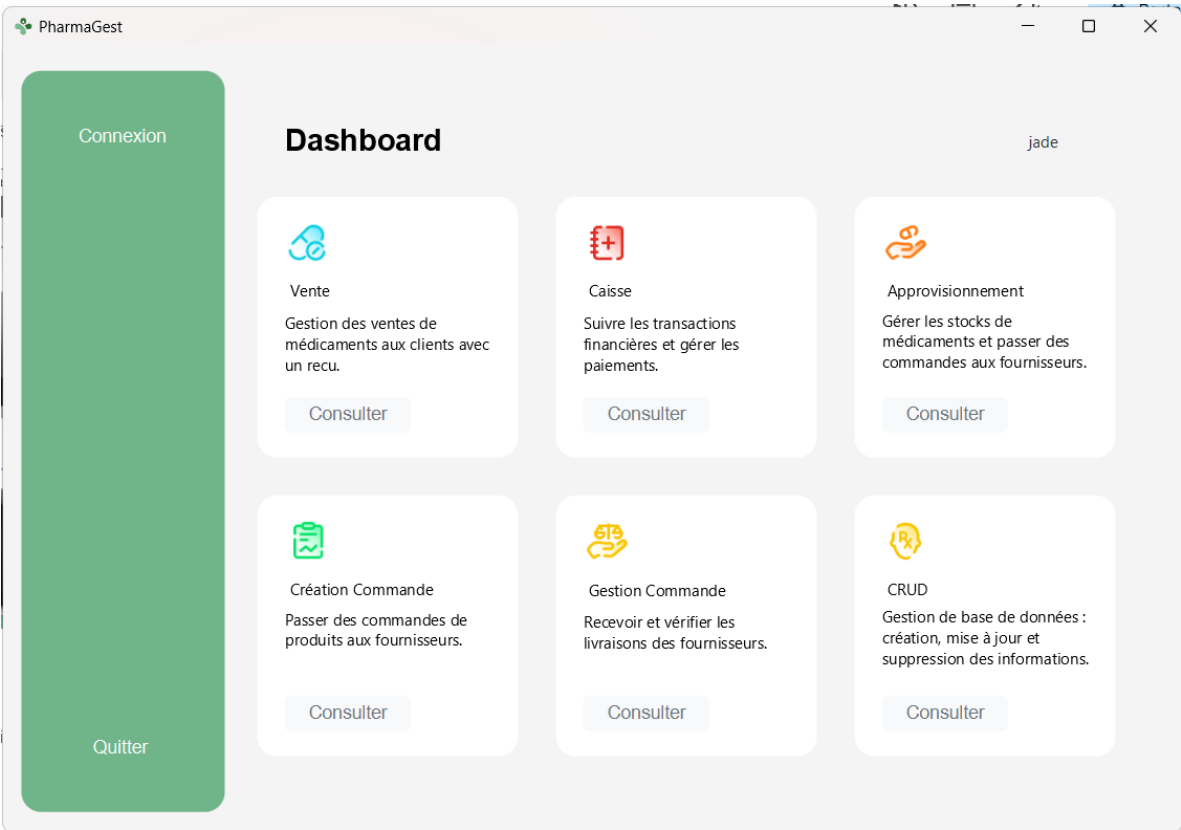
PharmaGest

Connexion

Quitter

Dashboard

jade

Vente

Gestion des ventes de médicaments aux clients avec un recu.

Consulter

Caisse

Suivre les transactions financières et gérer les paiements.

Consulter

Approvisionnement

Gérer les stocks de médicaments et passer des commandes aux fournisseurs.

Consulter

Création Commande

Passer des commandes de produits aux fournisseurs.

Consulter

Gestion Commande

Recevoir et vérifier les livraisons des fournisseurs.

Consulter

CRUD

Gestion de base de données : création, mise à jour et suppression des informations.

Consulter